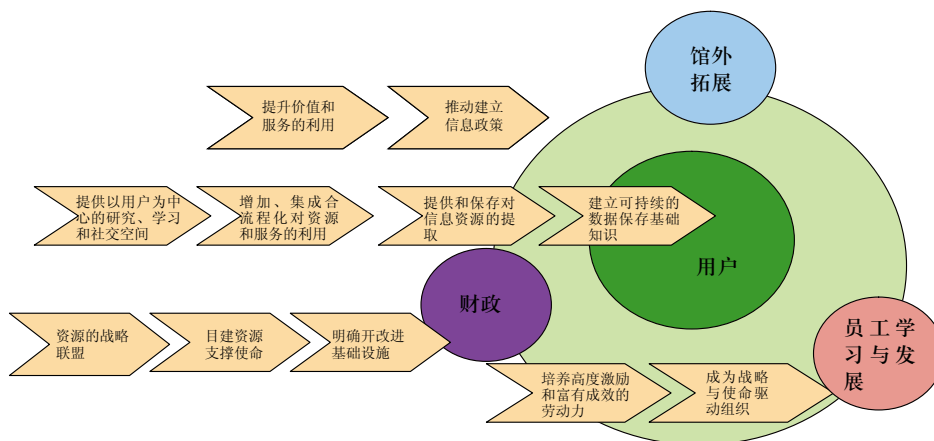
馆外拓展

提升价值和服务的利用

推动建立信息政策

提供以用户为中心的研究、学习和社交空间

增加、集成合流程化对资源和服务的利用

提供和保存对信息资源的提取

建立可持续的数据保存基础知识

用户

财政

资源的战略联盟

自建资源支撑使命

明确开改进基础设施

员工学习与发展

培养高度激励和富有成效的劳动力

成为战略与使命驱动组织